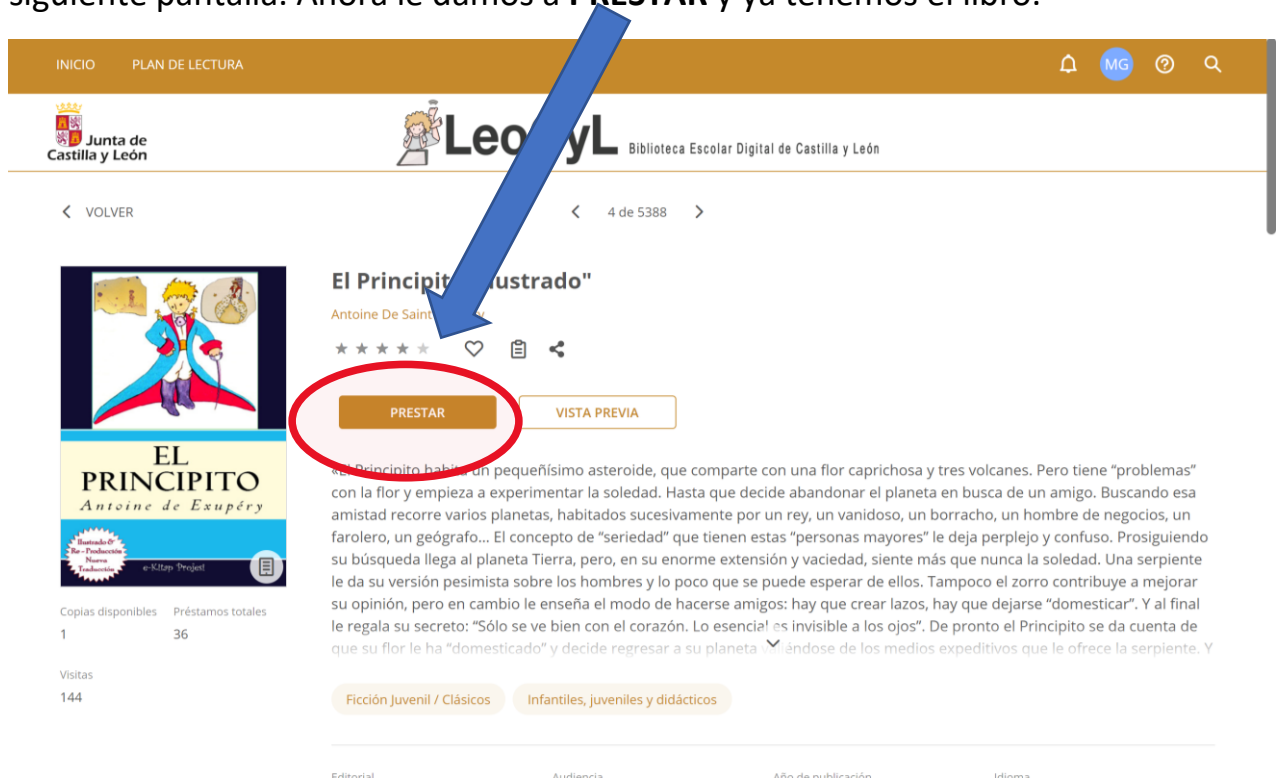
siguiente pantalla. Ahora le damos a **PRESTAR** y ya tenemos el libro.

INICIO PLAN DE LECTURA

MG

Junta de Castilla y León

Leo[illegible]yL Biblioteca Escolar Digital de Castilla y León

VOLVER

4 de 5388

El Principit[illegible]lustrado"

Antoine De Saint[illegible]

PRESTAR

VISTA PREVIA

EL PRINCIPITO
Antoine de Exupéry

Ilustrado & Re - Producción Nueva Traducción

e-Kitap Projesi

«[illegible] Principito habit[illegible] un pequeñísimo asteroide, que comparte con una flor caprichosa y tres volcanes. Pero tiene "problemas" con la flor y empieza a experimentar la soledad. Hasta que decide abandonar el planeta en busca de un amigo. Buscando esa amistad recorre varios planetas, habitados sucesivamente por un rey, un vanidoso, un borracho, un hombre de negocios, un farolero, un geógrafo... El concepto de "seriedad" que tienen estas "personas mayores" le deja perplejo y confuso. Prosiguiendo su búsqueda llega al planeta Tierra, pero, en su enorme extensión y vaciedad, siente más que nunca la soledad. Una serpiente le da su versión pesimista sobre los hombres y lo poco que se puede esperar de ellos. Tampoco el zorro contribuye a mejorar su opinión, pero en cambio le enseña el modo de hacerse amigos: hay que crear lazos, hay que dejarse "domesticar". Y al final le regala su secreto: "Sólo se ve bien con el corazón. Lo esencial es invisible a los ojos". De pronto el Principito se da cuenta de que su flor le ha "domesticado" y decide regresar a su planeta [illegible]éndose de los medios expeditivos que le ofrece la serpiente. Y

Copias disponibles 1
Préstamos totales 36

Visitas 144

Ficción Juvenil / Clásicos

Infantiles, juveniles y didácticos

Editorial Audiencia Año de publicación Idioma